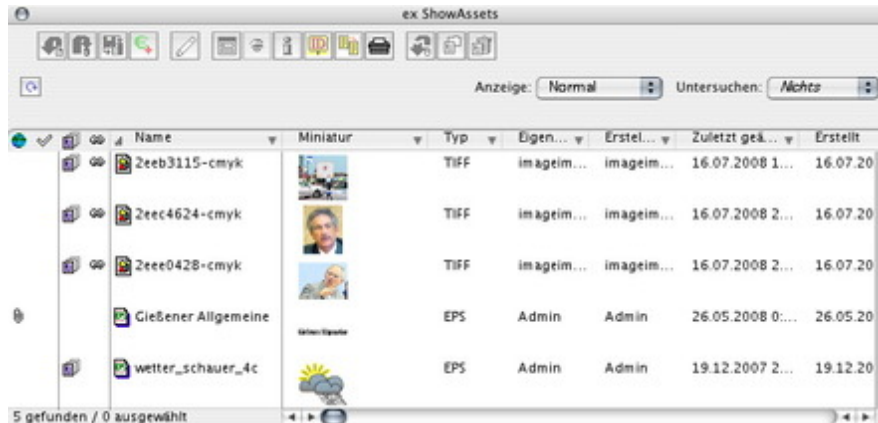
ex ShowAssets

Anzeige: Normal
Untersuchen: Nichts

| Name | Miniatur | Typ | Eigen... | Erstel... | Zuletzt geä... | Erstellt |
|---|---|---|---|---|---|---|
| 2eeb3115-cmyk | | TIFF | imageim... | imageim... | 16.07.2008 1... | 16.07.20 |
| 2eec4624-cmyk | | TIFF | imageim... | imageim... | 16.07.2008 2... | 16.07.20 |
| 2eee0428-cmyk | | TIFF | imageim... | imageim... | 16.07.2008 2... | 16.07.20 |
| Gießener Allgemeine | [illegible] | EPS | Admin | Admin | 26.05.2008 0:... | 26.05.20 |
| wetter_schauer_4c | | EPS | Admin | Admin | 19.12.2007 2... | 19.12.20 |

5 gefunden / 0 ausgewählt